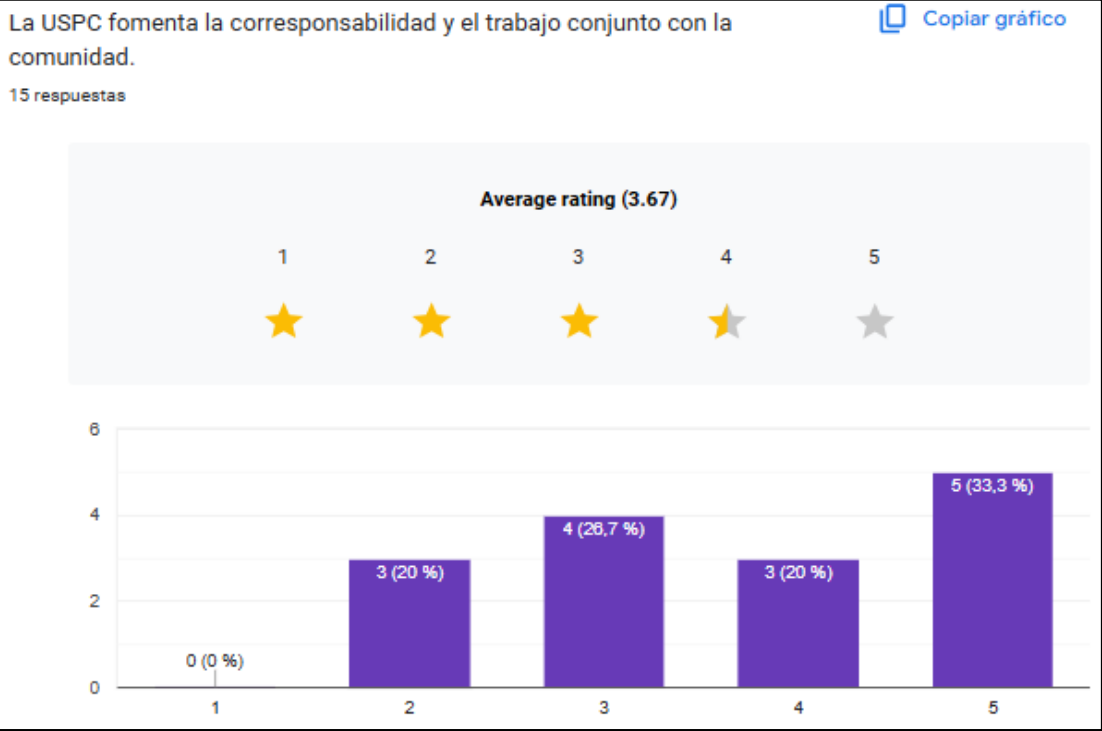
La USPC fomenta la corresponsabilidad y el trabajo conjunto con la comunidad.

Copiar gráfico

15 respuestas

Average rating (3.67)

1 2 3 4 5

6
4
2
0

0 (0 %)
3 (20 %)
4 (26,7 %)
3 (20 %)
5 (33,3 %)

1 2 3 4 5